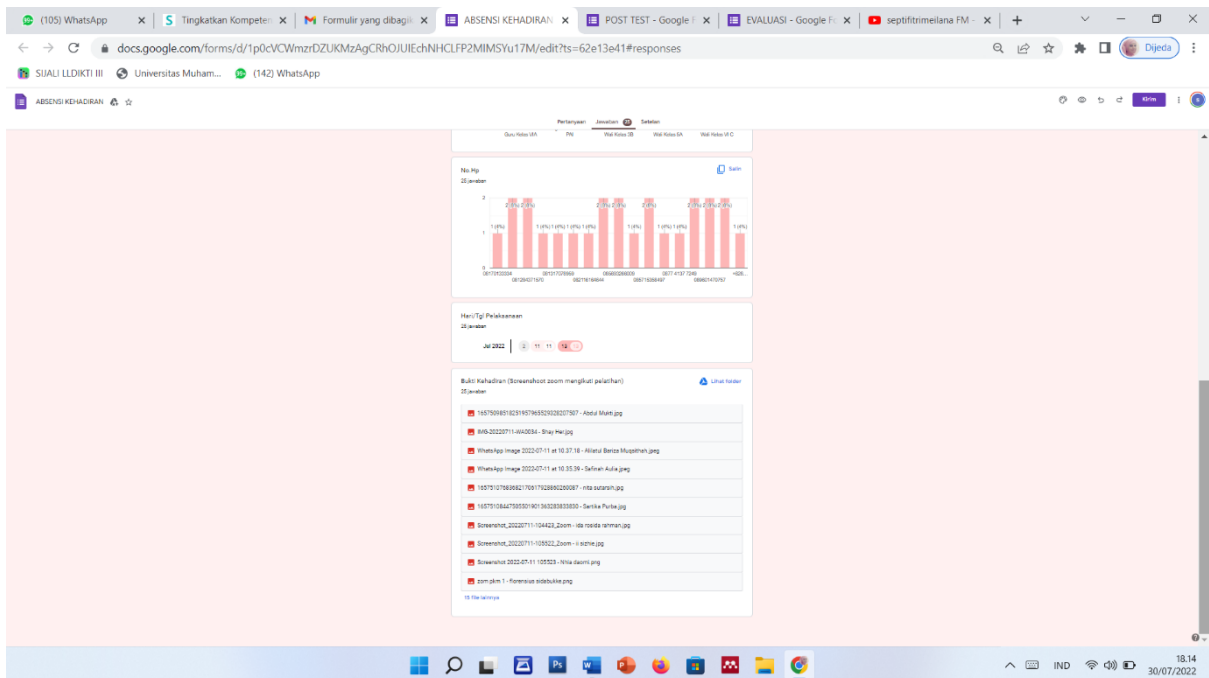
(105) WhatsApp | Tingkatkan Kompeten | Formulir yang dibagik | ABSENSI KEHADIRAN | POST TEST - Google F | EVALUASI - Google Fo | septifitrimeilana FM -

docs.google.com/forms/d/1p0cVCWmzrDZUKMzAgCRhOJUIEchNHCLFP2MIMSYu17M/edit?ts=62e13e41#responses

Dijeda

SIJALI LLDIKTI III | Universitas Muham... | (142) WhatsApp

ABSENSI KEHADIRAN

Kirim

Pertanyaan Jawaban 25 Setelan

Guru Kelas VIA | PAI | Wali Kelas 3B | Wali Kelas 5A | Wali Kelas VI C

No. Hp
25 jawaban

Salin

2 (8%) 2 (8%) 2 (8%) 1 (4%) 1 (4%) 1 (4%) 1 (4%) 1 (4%) 2 (8%) 2 (8%) 1 (4%) 2 (8%) 1 (4%) 1 (4%) 2 (8%) 2 (8%) 2 (8%) 1 (4%)

081701 | 081317076969 | 085693269009 | 0877 4137 7249 | +626...
081294071570 | 082178164844 | 085716366497 | 089637470757

Hari/Tgl Pelaksanaan
25 jawaban

Jul 2022 | 2 | 11 | 11 | 12

Bukti Kehadiran (Screenshoot zoom mengikuti pelatihan)
25 jawaban

Lihat folder

1657509851823195796552932820 7507 - Abdul Mukti.jpg
IMG-20220711-WA0034 - Shay Heri.jpg
WhatsApp Image 2022-07-11 at 10.37.18 - Aliatul Beriza Musalihah.jpeg
WhatsApp Image 2022-07-11 at 10.35.39 - Safinah Aulia.jpeg
16575107863682170617928860250087 - nita sutarsih.jpg
16575108447595301901363283833830 - Santika Purba.jpg
Screenshot_20220711-104423_Zoom - ida rosida rahman.jpg
Screenshot_20220711-105522_Zoom - ii sizhie.jpg
Screenshot 2022-07-11 105325 - Nhila daiimi.png
zom pkm 1 - florensius sidabukke.png

15 file lainnya

IND 18.14 30/07/2022